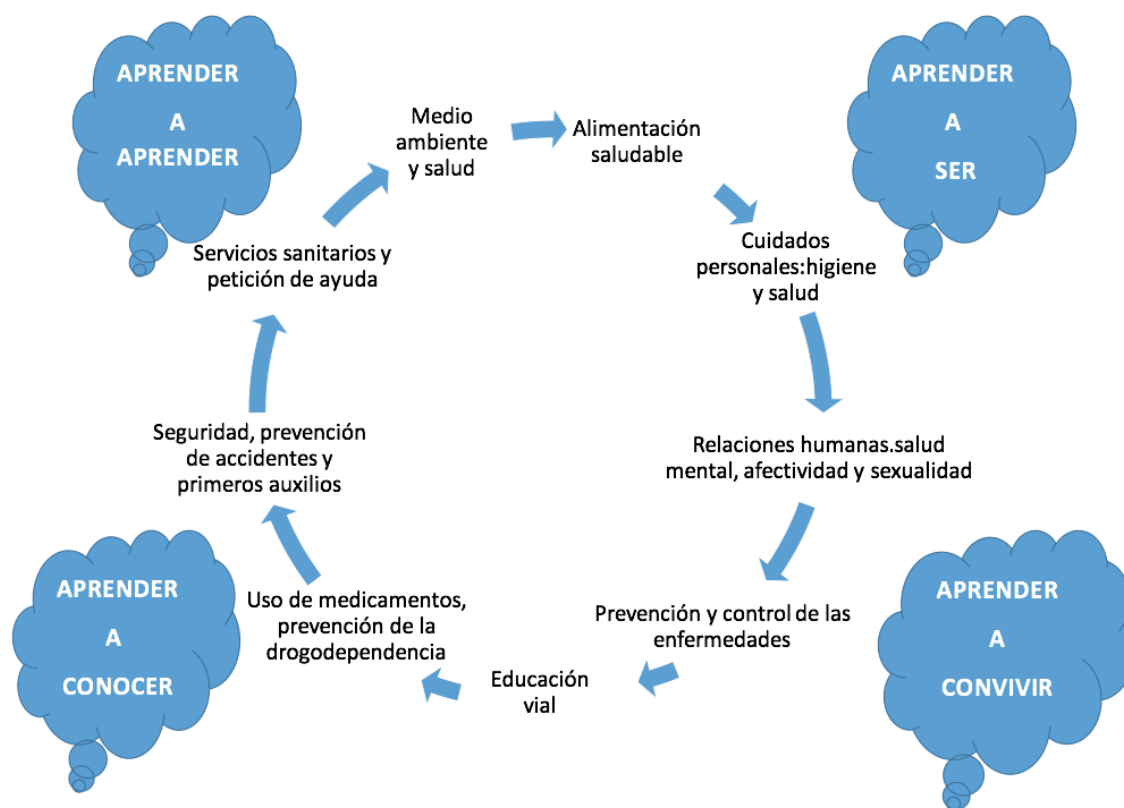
APRENDER
A
APRENDER

Medio ambiente y salud

Alimentación saludable

APRENDER
A
SER

Cuidados personales:higiene y salud

Relaciones humanas.salud mental, afectividad y sexualidad

Prevención y control de las enfermedades

APRENDER
A
CONVIVIR

Educación vial

Uso de medicamentos, prevención de la drogodependencia

APRENDER
A
CONOCER

Seguridad, prevención de accidentes y primeros auxilios

Servicios sanitarios y petición de ayuda